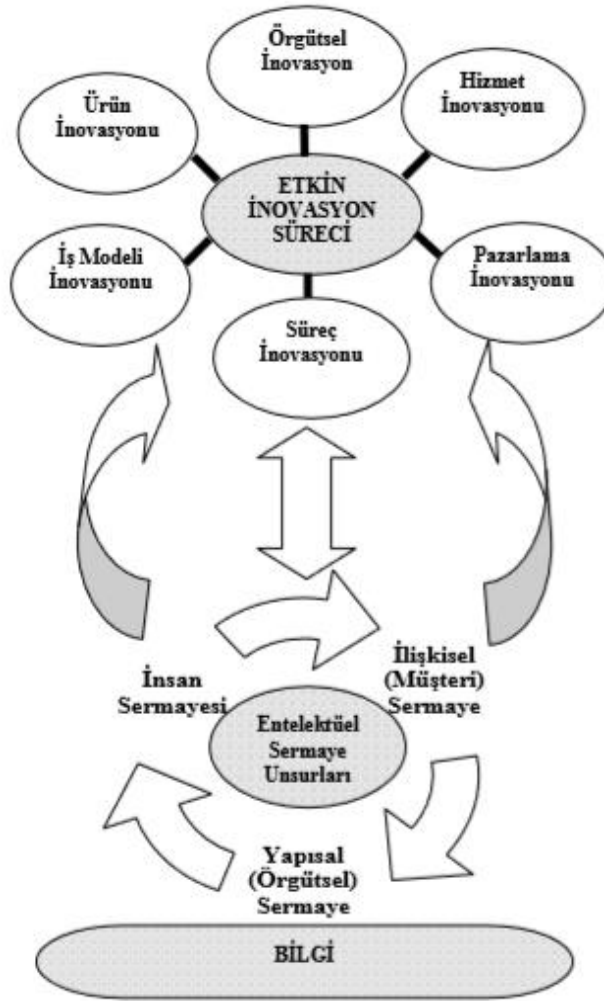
Örgütsel İnovasyon

Ürün İnovasyonu

Hizmet İnovasyonu

ETKİN İNOVASYON SÜRECİ

İş Modeli İnovasyonu

Pazarlama İnovasyonu

Süreç İnovasyonu

İnsan Sermayesi

İlişkisel (Müşteri) Sermaye

Entelektüel Sermaye Unsurları

Yapısal (Örgütsel) Sermaye

BİLGİ